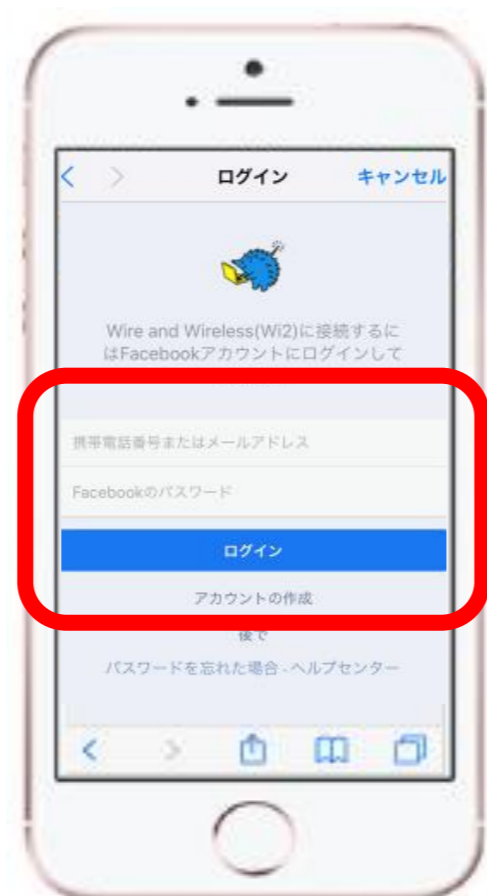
ログイン
キャンセル

Wire and Wireless(Wi2)に接続するにはFacebookアカウントにログインして

携帯電話番号またはメールアドレス

Facebookのパスワード

ログイン

アカウントの作成

後で

パスワードを忘れた場合 · ヘルプセンター